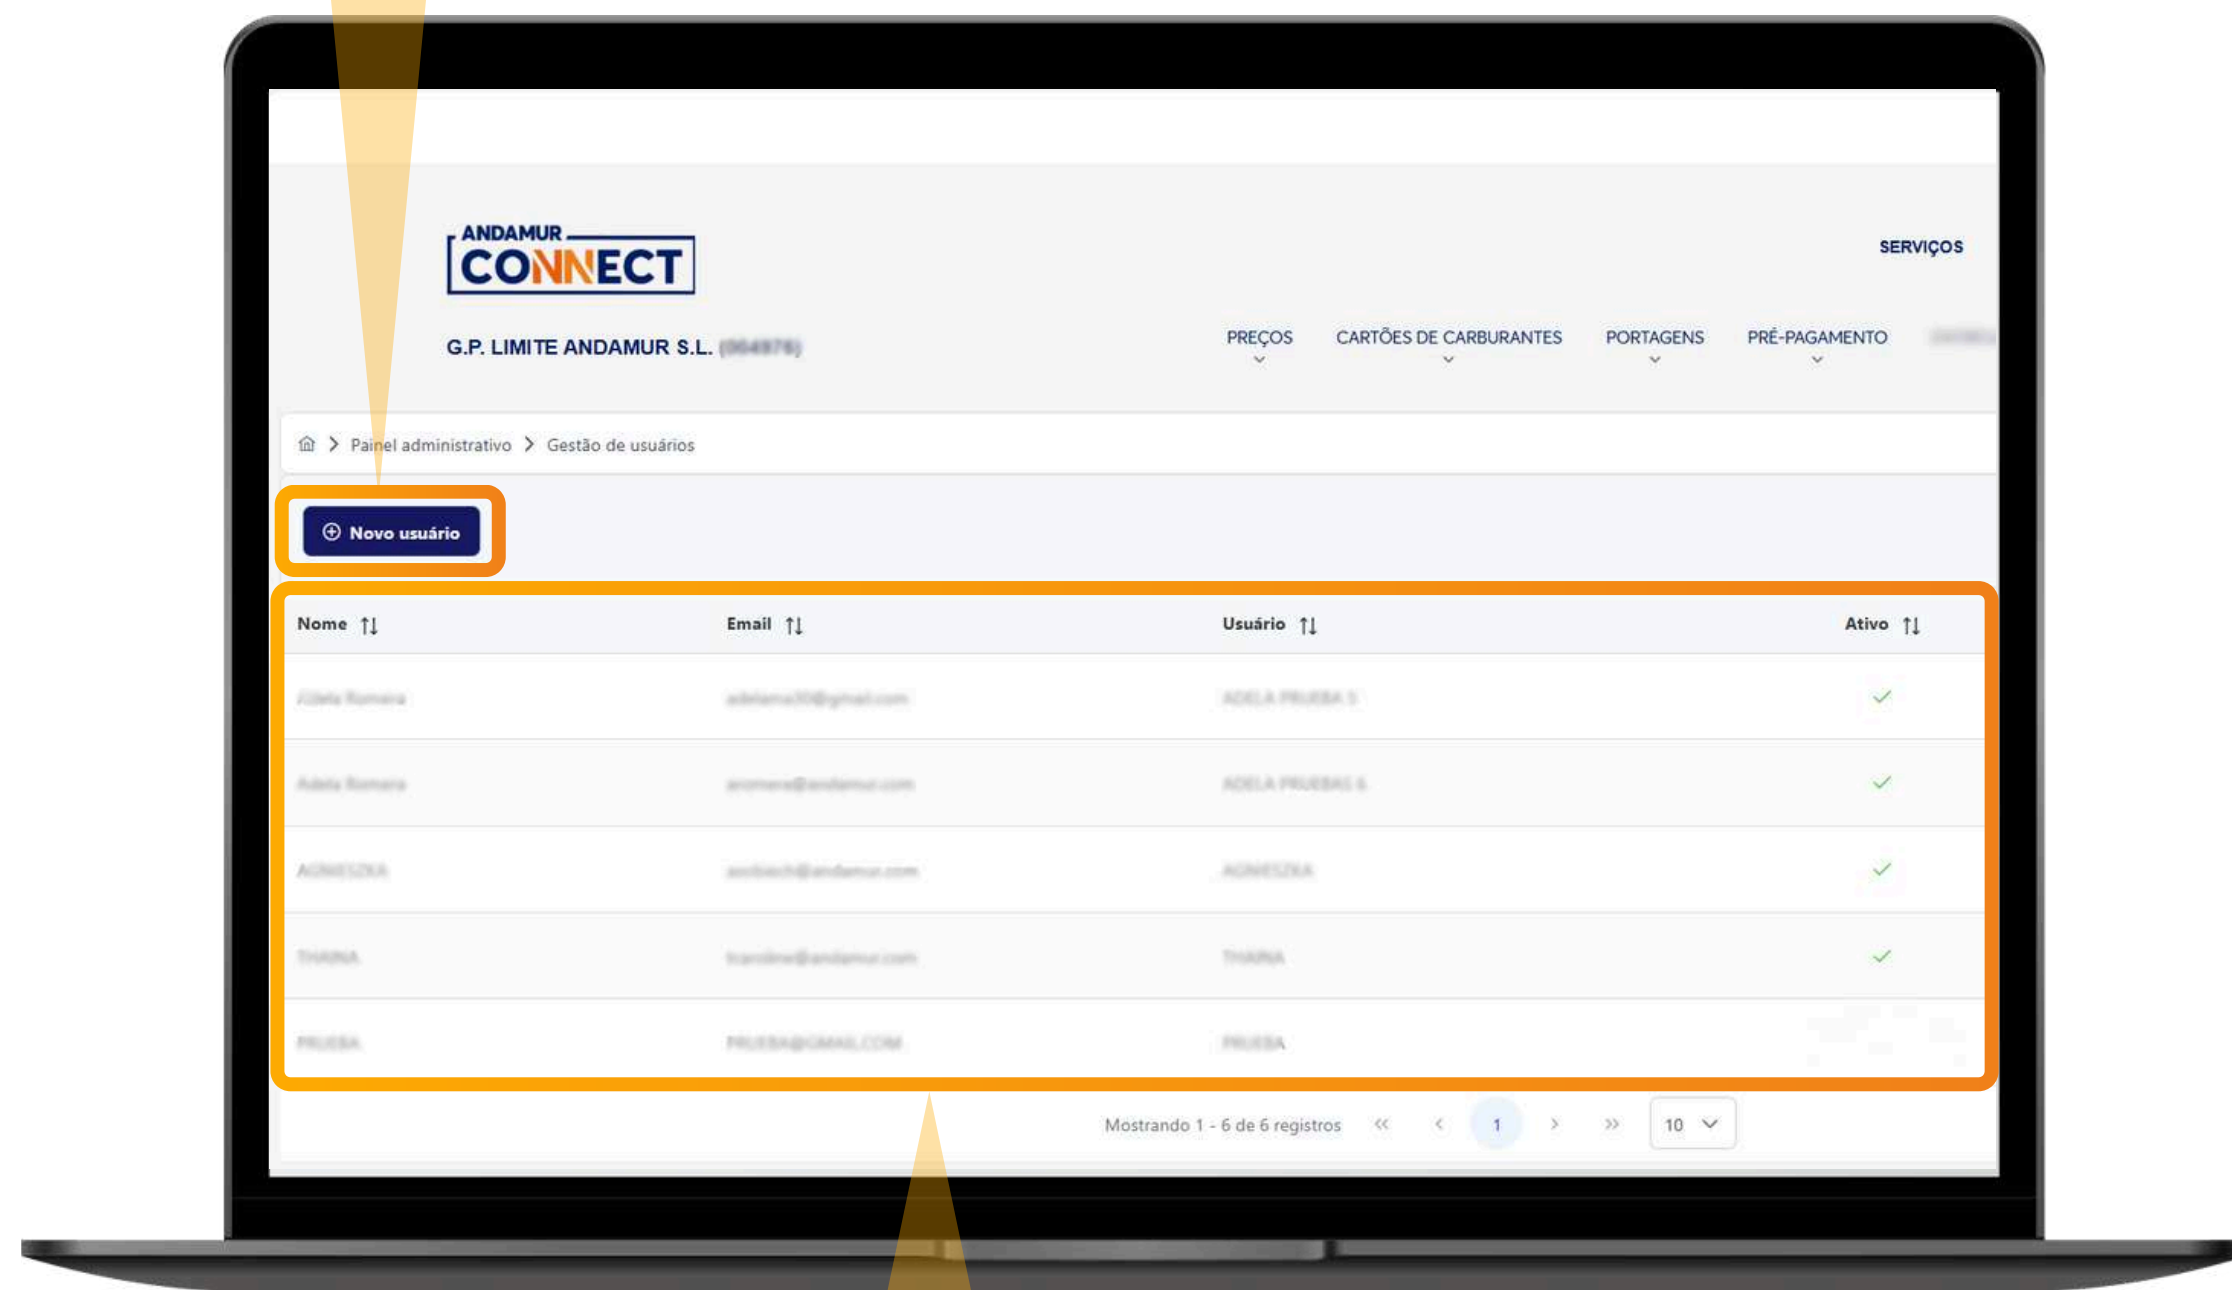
ANDAMUR CONNECT

SERVIÇOS

G.P. LIMITE ANDAMUR S.L. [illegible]

PREÇOS CARTÕES DE CARBURANTES PORTAGENS PRÉ-PAGAMENTO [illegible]

Painel administrativo > Gestão de usuários

Novo usuário

| Nome | Email | Usuário | Ativo |
|---|---|---|---|
| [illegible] | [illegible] | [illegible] | ✓ |
| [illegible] | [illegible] | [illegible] | ✓ |
| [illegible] | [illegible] | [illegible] | ✓ |
| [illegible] | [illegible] | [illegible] | ✓ |
| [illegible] | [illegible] | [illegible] | |

Mostrando 1 - 6 de 6 registros « ‹ 1 › » 10